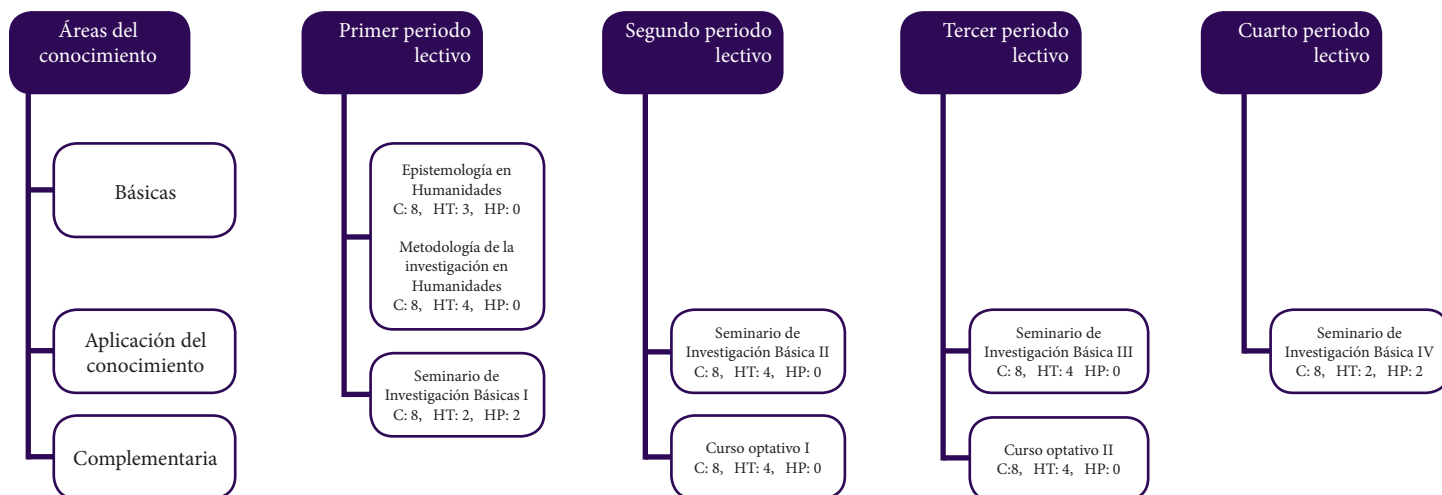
Áreas del conocimiento

Básicas

Aplicación del conocimiento

Complementaria

Primer periodo lectivo

Epistemología en Humanidades
C: 8, HT: 3, HP: 0

Metodología de la investigación en Humanidades
C: 8, HT: 4, HP: 0

Seminario de Investigación Básicas I
C: 8, HT: 2, HP: 2

Segundo periodo lectivo

Seminario de Investigación Básica II
C: 8, HT: 4, HP: 0

Curso optativo I
C: 8, HT: 4, HP: 0

Tercer periodo lectivo

Seminario de Investigación Básica III
C: 8, HT: 4 HP: 0

Curso optativo II
C:8, HT: 4, HP: 0

Cuarto periodo lectivo

Seminario de Investigación Básica IV
C: 8, HT: 2, HP: 2